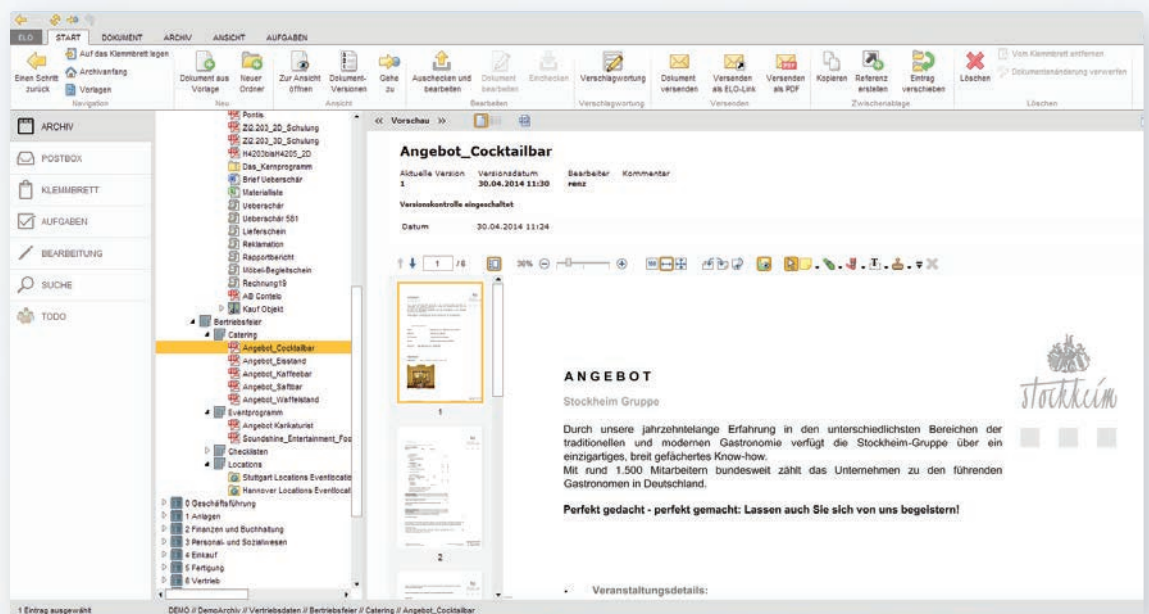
ELO START DOKUMENT ARCHIV ANSICHT AUFGABEN

Einen Schritt zurück
Auf das Klemmbrett legen
Archivanfang
Vorlagen
Navigation

Dokument aus Vorlage
Neuer Ordner
Neu

Zur Ansicht öffnen
Dokument-Versionen
Ansicht

Gehe zu

Auschecken und bearbeiten
Dokument bearbeiten
Einchecken
Bearbeiten

Verschlagwortung
Verschlagwortung

Dokument versenden
Versenden als ELO-Link
Versenden als PDF
Versenden

Kopieren
Referenz erstellen
Eintrag verschieben
Zwischenablage

Löschen
Vom Klemmbrett entfernen
Dokumentänderung verwerfen
Löschen

ARCHIV
POSTBOX
KLEMMBRETT
AUFGABEN
BEARBEITUNG
SUCHE
TODO

Ponte
ZQ.203_2D_Schulung
ZQ.203_3D_Schulung
H4203bisH4205_2D
Das_Kamprogramm
Brief Ueberschär
Materialliste
Ueberschär
Ueberschär 581
Lieferschein
Reklamation
Rapportbericht
Möbel-Begleitschein
Rechnung19
AB Cortelo
Kauf Objekt
Bertriebsfeier
Catering
Angebot_Cocktailbar
Angebot_Eisstand
Angebot_Kaffeebar
Angebot_Saftbar
Angebot_Waffelstand
Eventprogramm
Angebot Karikaturist
Soundshine_Entertainment_Foo
Checklisten
Locations
Stuttgart Locations Eventlocatio
Hannover Locations Eventlocat
0 Geschäftsführung
1 Anlagen
2 Finanzen und Buchhaltung
3 Personal- und Sozialwesen
4 Einkauf
5 Fertigung
6 Vertrieb

« Vorschau »

Angebot_Cocktailbar

Aktuelle Version 1
Versionsdatum 30.04.2014 11:30
Bearbeiter renz
Kommentar

Versionskontrolle eingeschaltet

Datum 30.04.2014 11:24

1 /6
30%

1
2

ANGEBOT

Stockheim Gruppe

Durch unsere jahrzehntelange Erfahrung in den unterschiedlichsten Bereichen der traditionellen und modernen Gastronomie verfügt die Stockheim-Gruppe über ein einzigartiges, breit gefächertes Know-how.
Mit rund 1.500 Mitarbeitern bundesweit zählt das Unternehmen zu den führenden Gastronomen in Deutschland.

Perfekt gedacht - perfekt gemacht: Lassen auch Sie sich von uns begelstern!

stockheim

• Veranstaltungsdetails:

1 Eintrag ausgewählt
DEMO // DemoArchiv // Vertriebsdaten // Bertriebsfeier // Catering // Angebot_Cocktailbar